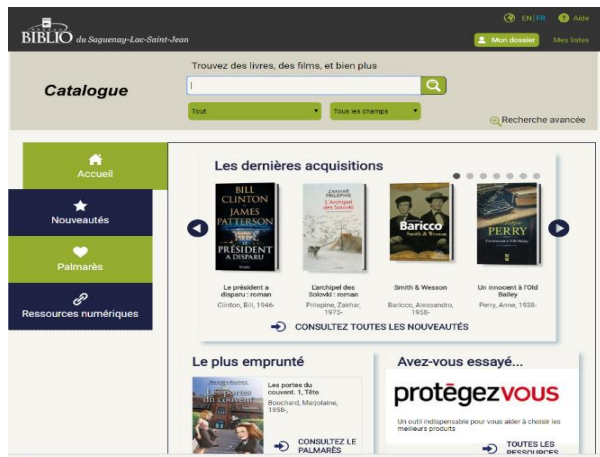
BIBLIO du Saguenay-Lac-Saint-Jean

EN | FR   Aide

Mon dossier   Mes listes

Catalogue

Trouvez des livres, des films, et bien plus

Tout   Tous les champs

Recherche avancée

Accueil

Nouveautés

Palmarès

Ressources numériques

Les dernières acquisitions

BILL CLINTON JAMES PATTERSON LE PRÉSIDENT A DISPARU

ZAKHAR PRILEPINE L'Archipel des Solovki

Baricco Smith & Wesson

ANNE PERRY Un innocent à l'Old Bailey

Le président a disparu : roman
Clinton, Bill, 1946-

L'archipel des Solovki : roman
Prilepine, Zakhar, 1975-

Smith & Wesson
Baricco, Alessandro, 1958-

Un innocent à l'Old Bailey
Perry, Anne, 1938-

CONSULTEZ TOUTES LES NOUVEAUTÉS

Le plus emprunté

Les portes du couvent. 1, Tête
Bouchard, Marjolaine, 1958-

CONSULTEZ LE PALMARÈS

Avez-vous essayé...

protégez vous

Un outil indispensable pour vous aider à choisir les meilleurs produits

TOUTES LES RESSOURCES